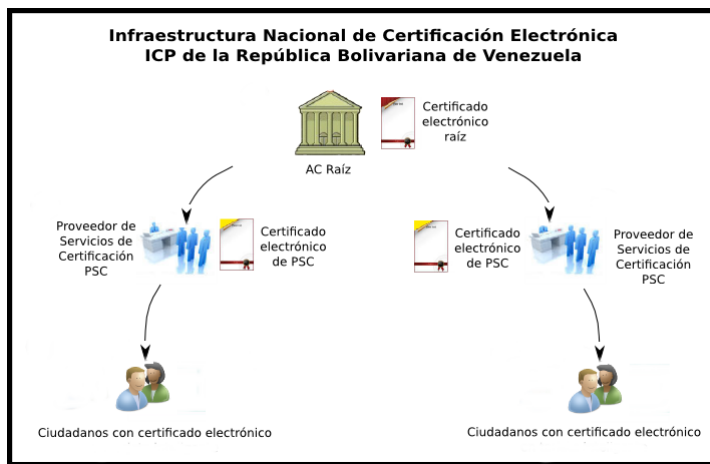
Infraestructura Nacional de Certificación Electrónica
ICP de la República Bolivariana de Venezuela

Certificado electrónico raíz

AC Raíz

Proveedor de Servicios de Certificación PSC

Certificado electrónico de PSC

Certificado electrónico de PSC

Proveedor de Servicios de Certificación PSC

Ciudadanos con certificado electrónico

Ciudadanos con certificado electrónico